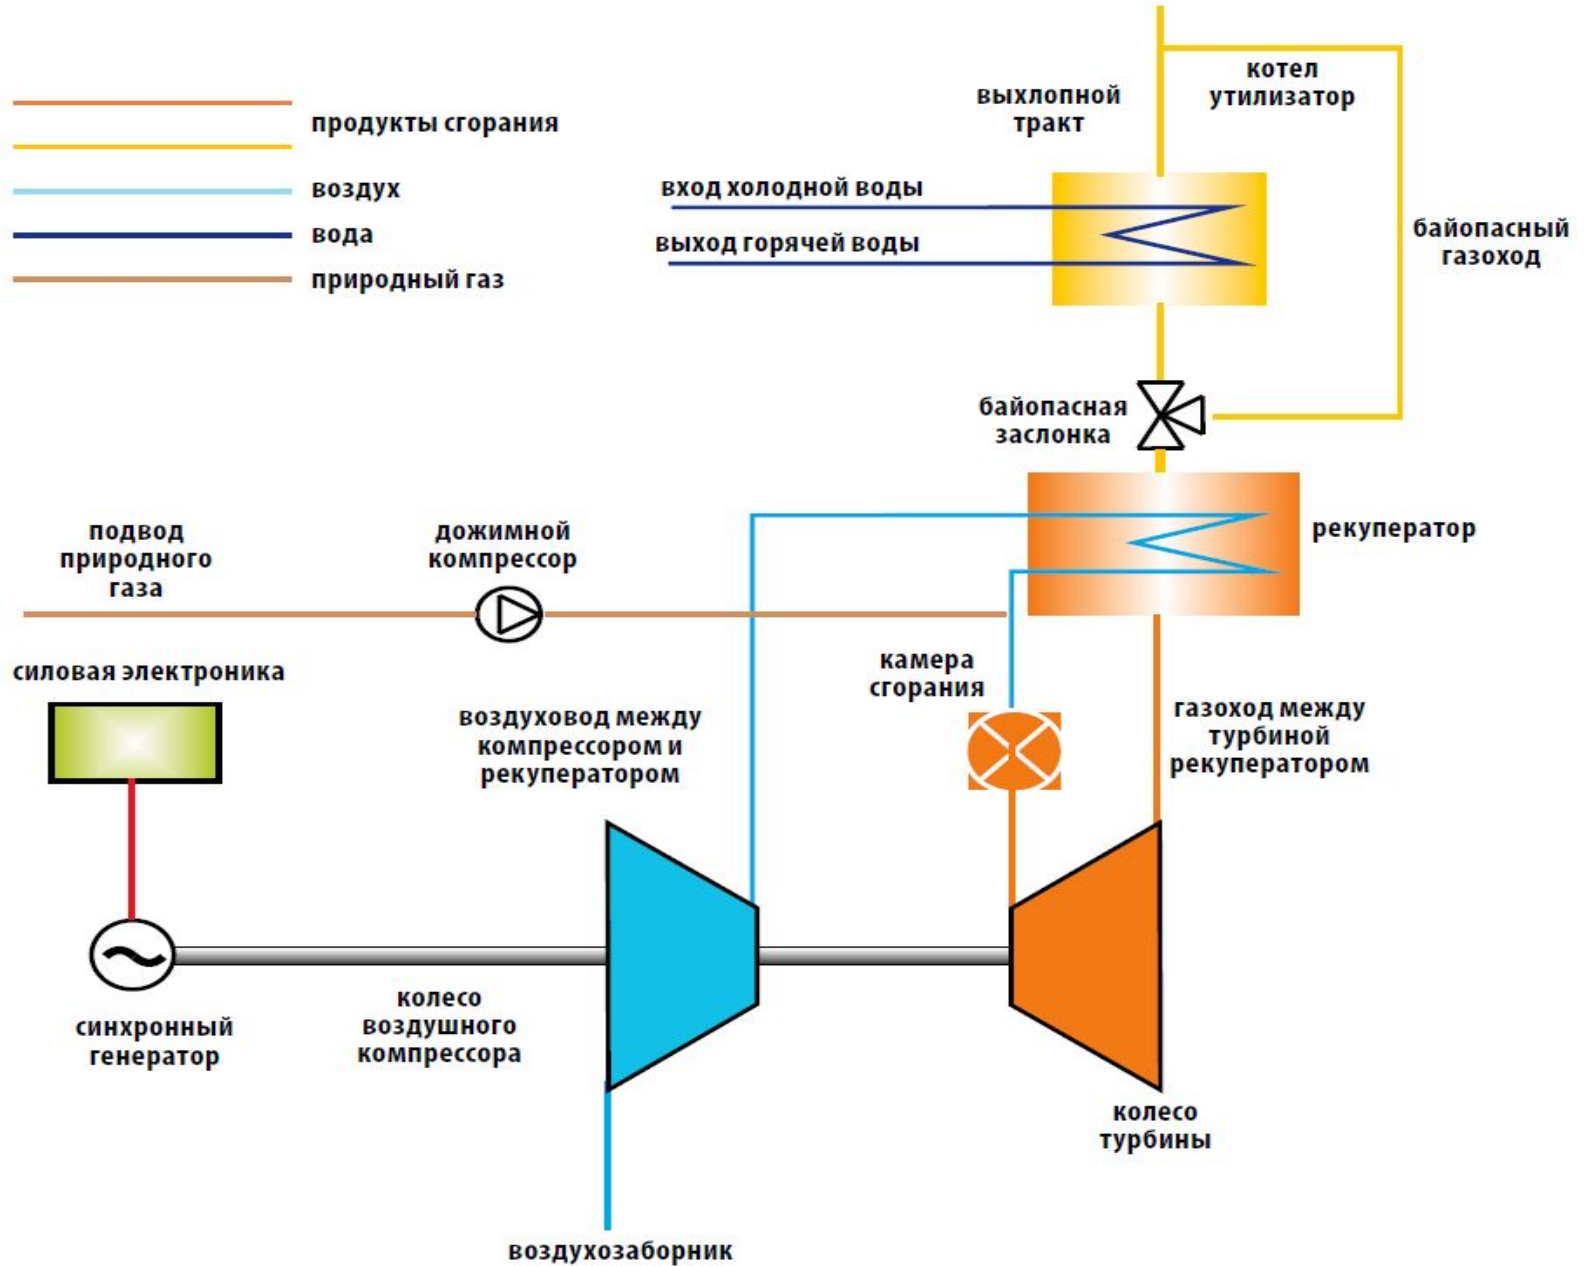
продукты сгорания

воздух

вода

природный газ

выхлопной тракт

котел утилизатор

вход холодной воды

выход горячей воды

байопасный газоход

байопасная заслонка

рекуператор

подвод природного газа

дожимной компрессор

силовая электроника

камера сгорания

воздуховод между компрессором и рекуператором

газоход между турбиной рекуператором

синхронный генератор

колесо воздушного компрессора

колесо турбины

воздухозаборник